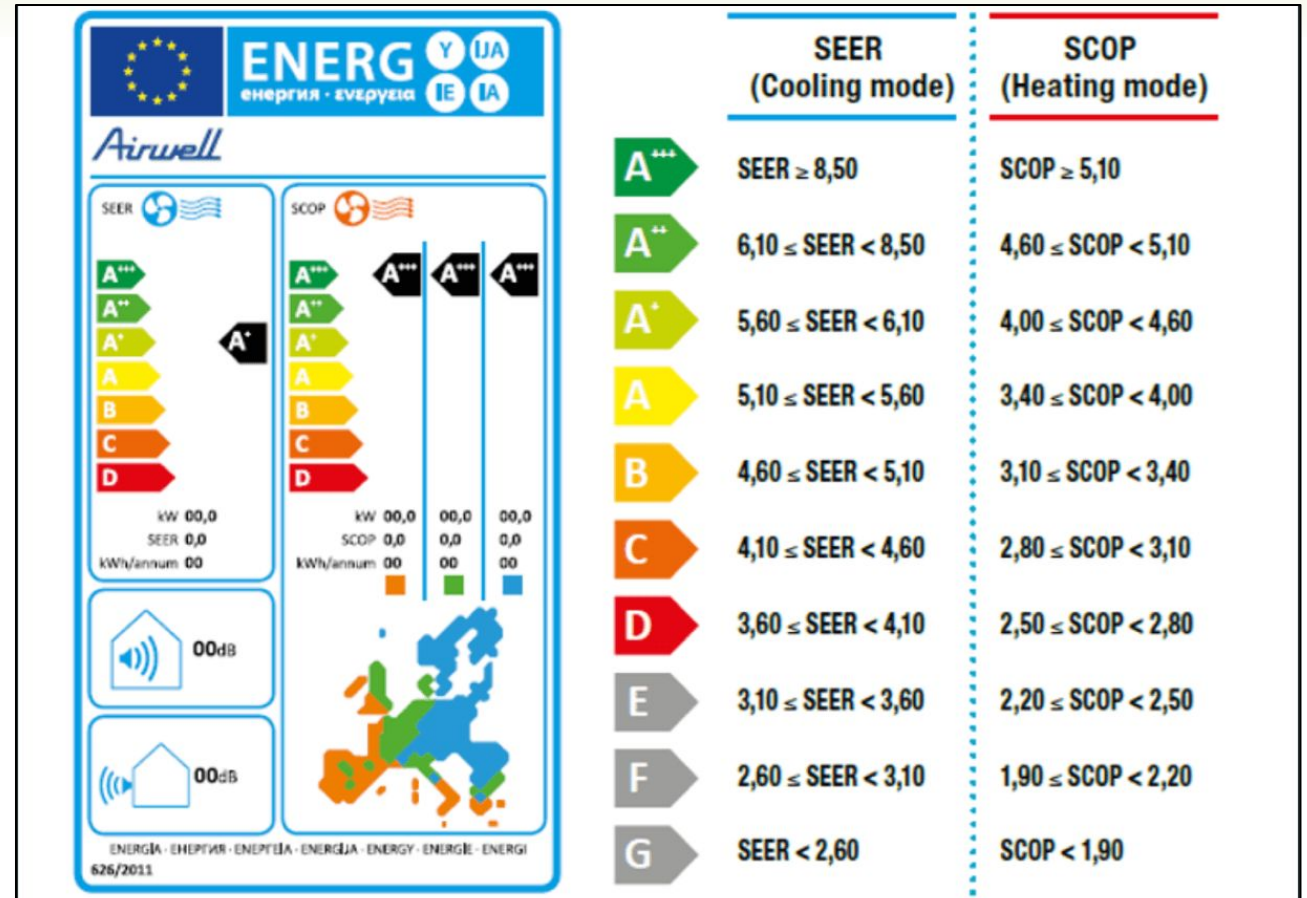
ENERG Y IJA IE IA
енергия · ενεργεια

Airwell

SEER

A+++
A++
A+
A
B
C
D

A+

kW 00,0
SEER 0,0
kWh/annum 00

SCOP

A+++
A++
A+
A
B
C
D

A+++ A+++ A+++

| | | | |
|---|---|---|---|
| kW | 00,0 | 00,0 | 00,0 |
| SCOP | 0,0 | 0,0 | 0,0 |
| kWh/annum | 00 | 00 | 00 |

00dB

00dB

ENERGIA · ЕНЕРГИЯ · ΕΝΕΡΓΕΙΑ · ENERGIJA · ENERGY · ENERGIE · ENERGI
626/2011

| | SEER (Cooling mode) | SCOP (Heating mode) |
|---|---|---|
| A+++ | SEER ≥ 8,50 | SCOP ≥ 5,10 |
| A++ | 6,10 ≤ SEER < 8,50 | 4,60 ≤ SCOP < 5,10 |
| A+ | 5,60 ≤ SEER < 6,10 | 4,00 ≤ SCOP < 4,60 |
| A | 5,10 ≤ SEER < 5,60 | 3,40 ≤ SCOP < 4,00 |
| B | 4,60 ≤ SEER < 5,10 | 3,10 ≤ SCOP < 3,40 |
| C | 4,10 ≤ SEER < 4,60 | 2,80 ≤ SCOP < 3,10 |
| D | 3,60 ≤ SEER < 4,10 | 2,50 ≤ SCOP < 2,80 |
| E | 3,10 ≤ SEER < 3,60 | 2,20 ≤ SCOP < 2,50 |
| F | 2,60 ≤ SEER < 3,10 | 1,90 ≤ SCOP < 2,20 |
| G | SEER < 2,60 | SCOP < 1,90 |